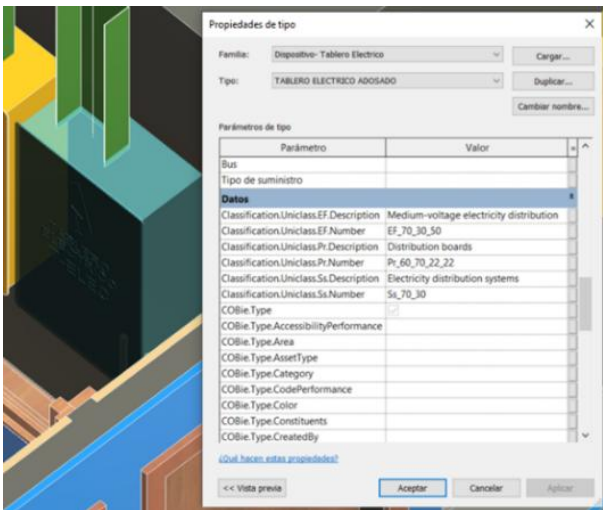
Propiedades de tipo

Familia: Dispositivo- Tablero Electrico

Cargar...

Tipo: TABLERO ELECTRICO ADOSADO

Duplicar...

Cambiar nombre...

Parámetros de tipo

| Parámetro | Valor |
|---|---|
| Bus | |
| Tipo de suministro | |
| Datos | |
| Classification.Uniclass.EF.Description | Medium-voltage electricity distribution |
| Classification.Uniclass.EF.Number | EF_70_30_50 |
| Classification.Uniclass.Pr.Description | Distribution boards |
| Classification.Uniclass.Pr.Number | Pr_60_70_22_22 |
| Classification.Uniclass.Ss.Description | Electricity distribution systems |
| Classification.Uniclass.Ss.Number | Ss_70_30 |
| COBie.Type | |
| COBie.Type.AccessibilityPerformance | |
| COBie.Type.Area | |
| COBie.Type.AssetType | |
| COBie.Type.Category | |
| COBie.Type.CodePerformance | |
| COBie.Type.Color | |
| COBie.Type.Constituents | |
| COBie.Type.CreatedBy | |

¿Qué hacen estas propiedades?

<< Vista previa

Aceptar

Cancelar

Aplicar